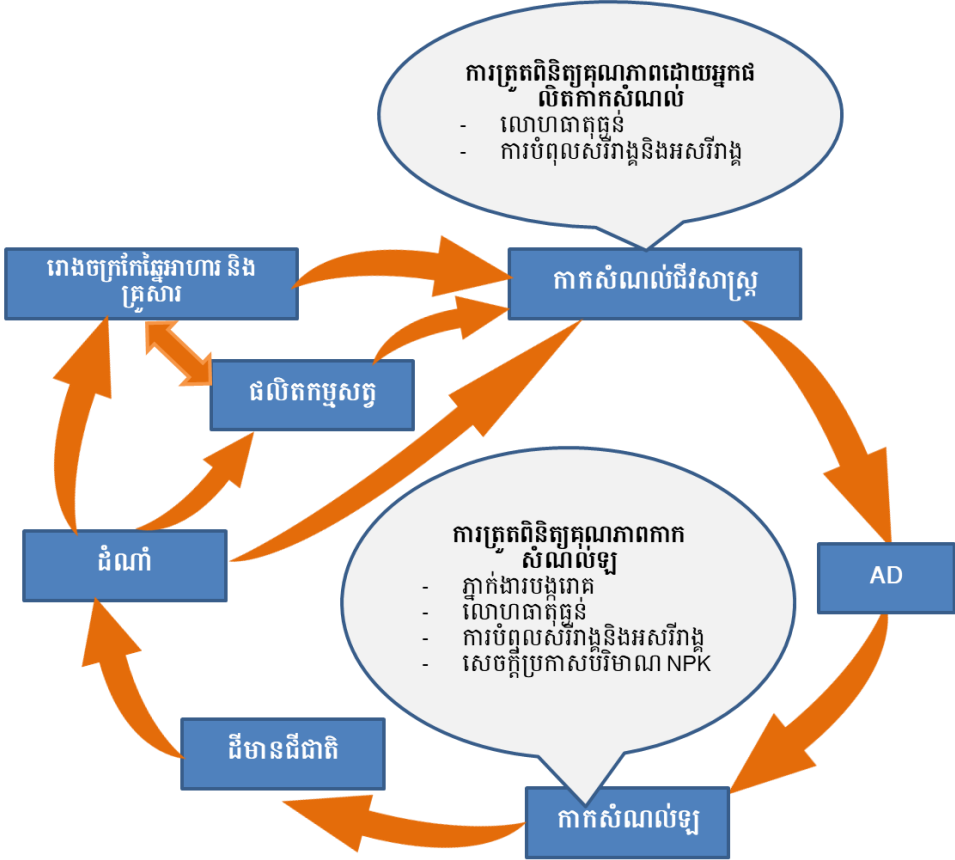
ការត្រួតពិនិត្យគុណភាពដោយអ្នកផលិតកាកសំណល់
- លោហធាតុធ្ងន់
- ការបំពុលសរីរាង្គនិងអសរីរាង្គ

រោងចក្រកែច្នៃអាហារ និង គ្រួសារ

កាកសំណល់ជីវសាស្ត្រ

ផលិតកម្មសត្វ

ដំណាំ

AD

ការត្រួតពិនិត្យគុណភាពកាកសំណល់ឡ
- ភ្នាក់ងារបង្ករោគ
- លោហធាតុធ្ងន់
- ការបំពុលសរីរាង្គនិងអសរីរាង្គ
- សេចក្តីប្រកាសបរិមាណ NPK

ដីមានជីជាតិ

កាកសំណល់ឡ